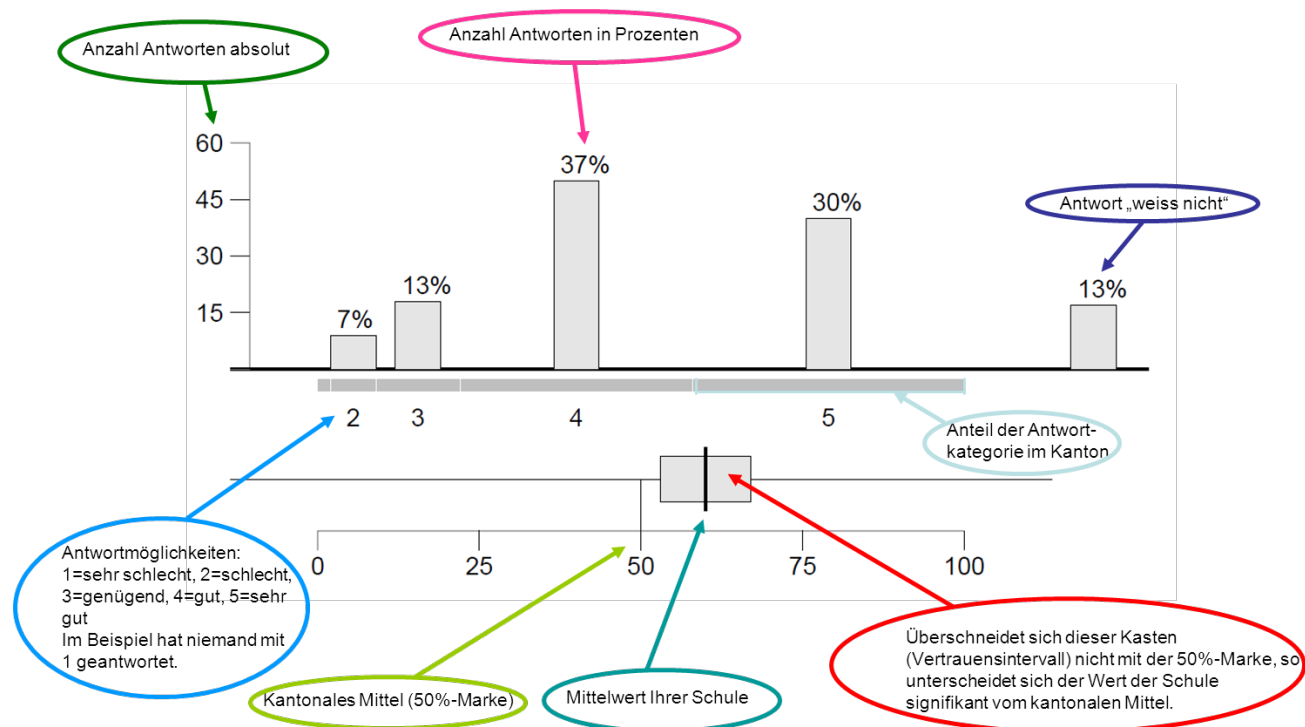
Anzahl Antworten absolut

Anzahl Antworten in Prozenten

60
45
30
15

7%
13%
37%
30%

Antwort „weiss nicht“

13%

2
3
4
5

Anteil der Antwortkategorie im Kanton

0
25
50
75
100

Antwortmöglichkeiten:
1=sehr schlecht, 2=schlecht, 3=genügend, 4=gut, 5=sehr gut
Im Beispiel hat niemand mit 1 geantwortet.

Kantonales Mittel (50%-Marke)

Mittelwert Ihrer Schule

Überschneidet sich dieser Kasten (Vertrauensintervall) nicht mit der 50%-Marke, so unterscheidet sich der Wert der Schule signifikant vom kantonalen Mittel.